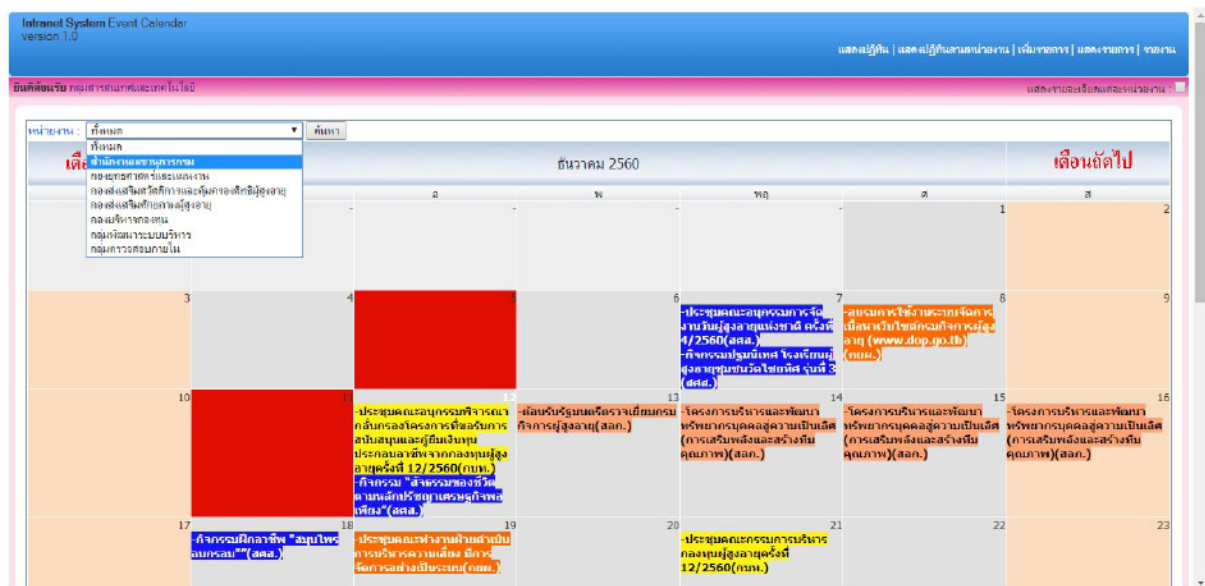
Intranet System Event Calendar
version 1.0

แสดงปฏิทิน | แสดงปฏิทินตามหน่วยงาน | เพิ่มรายการ | แสดงรายการ | รายงาน

ยินดีต้อนรับ กลุ่มสารสนเทศและเทคโนโลยี

แสดงรายละเอียดแต่ละหน่วยงาน :

หน่วยงาน : ทั้งหมด ค้นหา

ทั้งหมด
สำนักงานเลขานุการกรม
กองยุทธศาสตร์และแผนงาน
กองส่งเสริมสวัสดิการและคุ้มครองสิทธิผู้สูงอายุ
กองส่งเสริมศักยภาพผู้สูงอายุ
กองบริหารกองทุน
กลุ่มพัฒนาระบบบริหาร
กลุ่มตรวจสอบภายใน

เดือ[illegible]

ธันวาคม 2560

เดือนถัดไป

| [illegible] | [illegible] | อ | พ | พฤ | ศ | ส |
|---|---|---|---|---|---|---|
| | - | - | - | - | 1 | 2 |
| 3 | 4 | 5 | 6 | 7 -ประชุมคณะอนุกรรมการจัดงานวันผู้สูงอายุแห่งชาติ ครั้งที่ 4/2560(สศส.) -กิจกรรมปฐมนิเทศ โรงเรียนผู้สูงอายุชุมชนวัดไชยทิศ รุ่นที่ 3(สศส.) | 8 -อบรมการใช้งานระบบจัดการเนื้อหาเว็บไซต์กรมกิจการผู้สูงอายุ (www.dop.go.th)(กยผ.) | 9 |
| 10 | 11 | 12 -ประชุมคณะอนุกรรมพิจารณากลั่นกรองโครงการที่ขอรับการสนับสนุนและผู้ยืมเงินทุนประกอบอาชีพจากกองทุนผู้สูงอายุครั้งที่ 12/2560(กบท.) -กิจกรรม "ลำดรรมของชีวิตตามหลักปรัชญาเศรษฐกิจพอเพียง"(สศส.) | 13 -ต้อนรับรัฐมนตรีตรวจเยี่ยมกรมกิจการผู้สูงอายุ(สลก.) | 14 -โครงการบริหารและพัฒนาทรัพยากรบุคคลสู่ความเป็นเลิศ (การเสริมพลังและสร้างทีมคุณภาพ)(สลก.) | 15 -โครงการบริหารและพัฒนาทรัพยากรบุคคลสู่ความเป็นเลิศ (การเสริมพลังและสร้างทีมคุณภาพ)(สลก.) | 16 -โครงการบริหารและพัฒนาทรัพยากรบุคคลสู่ความเป็นเลิศ (การเสริมพลังและสร้างทีมคุณภาพ)(สลก.) |
| 17 | 18 -กิจกรรมฝึกอาชีพ "สมุนไพรอบกรอบ""(สศส.) | 19 -ประชุมคณะทำงานฝ่ายดำเนินการบริหารความเสี่ยง มีการจัดการอย่างเป็นระบบ(กยผ.) | 20 | 21 -ประชุมคณะกรรมการบริหารกองทุนผู้สูงอายุครั้งที่ 12/2560(กบท.) | 22 | 23 |